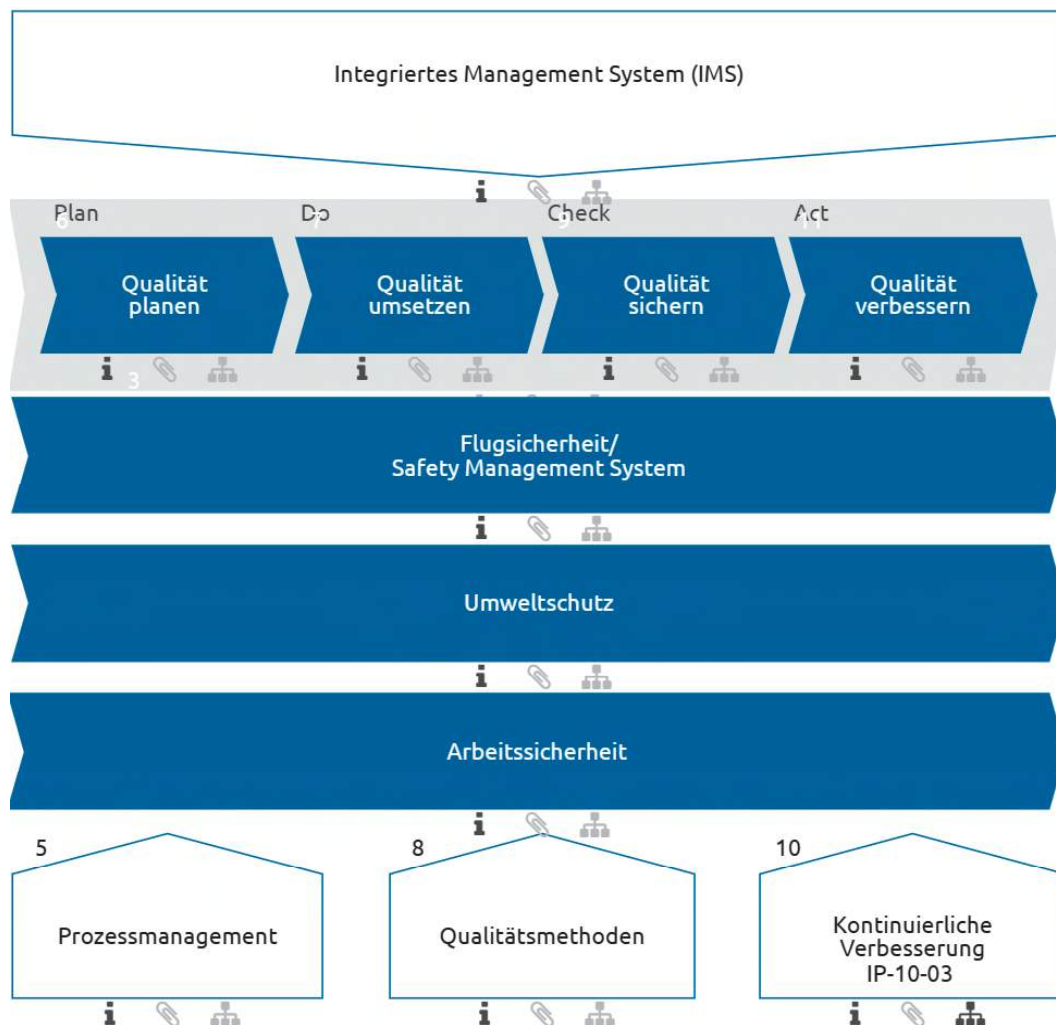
Integriertes Management System (IMS)

Plan
6

Do
7

Check
9

Act
11

Qualität planen

Qualität umsetzen

Qualität sichern

Qualität verbessern

3

Flugsicherheit/ Safety Management System

Umweltschutz

Arbeitssicherheit

5

Prozessmanagement

8

Qualitätsmethoden

10

Kontinuierliche Verbesserung IP-10-03